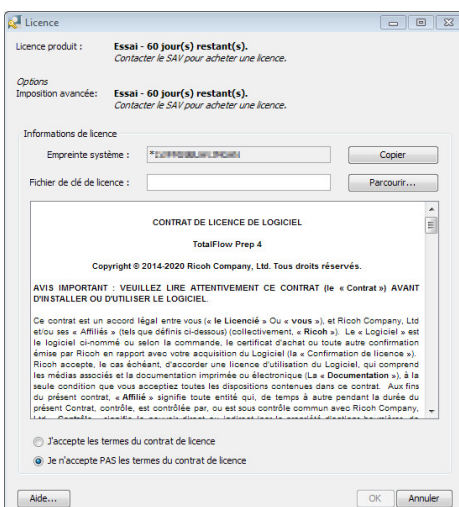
Licence

Licence produit : Essai - 60 jour(s) restant(s).
Contacter le SAV pour acheter une licence.

Options
Imposition avancée: Essai - 60 jour(s) restant(s).
Contacter le SAV pour acheter une licence.

Informations de licence

Empreinte système : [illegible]
Copier

Fichier de clé de licence :
Parcourir...

CONTRAT DE LICENCE DE LOGICIEL

TotalFlow Prep 4

Copyright © 2014-2020 Ricoh Company, Ltd. Tous droits réservés.

AVIS IMPORTANT : VEUILLEZ LIRE ATTENTIVEMENT CE CONTRAT (le « Contrat ») AVANT D'INSTALLER OU D'UTILISER LE LOGICIEL.

Ce contrat est un accord légal entre vous (« le Licencié » Ou « vous »), et Ricoh Company, Ltd et/ou ses « Affiliés » (tels que définis ci-dessous) (collectivement, « Ricoh »). Le « Logiciel » est le logiciel ci-nommé ou selon la commande, le certificat d'achat ou toute autre confirmation émise par Ricoh en rapport avec votre acquisition du Logiciel (la « Confirmation de licence »). Ricoh accepte, le cas échéant, d'accorder une licence d'utilisation du Logiciel, qui comprend les médias associés et la documentation imprimée ou électronique (La « Documentation »), à la seule condition que vous acceptiez toutes les dispositions contenues dans ce contrat. Aux fins du présent contrat, « Affilié » signifie toute entité qui, de temps à autre pendant la durée du présent Contrat, contrôle, est contrôlée par, ou est sous contrôle commun avec Ricoh Company, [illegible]

J'accepte les termes du contrat de licence
Je n'accepte PAS les termes du contrat de licence

Aide...
OK
Annuler